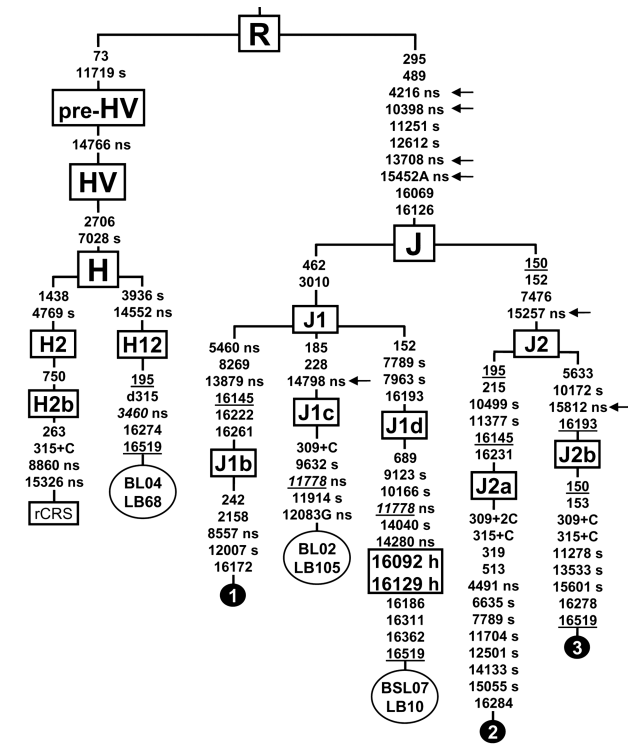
R

73
11719 s

pre-HV

14766 ns

HV

2706
7028 s

H

1438
4769 s

H2

750

H2b

263
315+C
8860 ns
15326 ns

rCRS

3936 s
14552 ns

H12

<u>195</u>
d315
*3460* ns
16274
<u>16519</u>

BL04
LB68

295
489
4216 ns
10398 ns
11251 s
12612 s
13708 ns
15452A ns
16069
16126

J

462
3010

J1

5460 ns
8269
13879 ns
<u>16145</u>
16222
16261

J1b

242
2158
8557 ns
12007 s
16172

1

185
228
14798 ns

J1c

309+C
9632 s
*<u>11778</u>* ns
11914 s
12083G ns

BL02
LB105

152
7789 s
7963 s
16193

J1d

689
9123 s
10166 s
*<u>11778</u>* ns
14040 s
14280 ns

16092 h
16129 h

16186
16311
16362
<u>16519</u>

BSL07
LB10

<u>150</u>
152
7476
15257 ns

J2

<u>195</u>
215
10499 s
11377 s
<u>16145</u>
16231

J2a

309+2C
315+C
319
513
4491 ns
6635 s
7789 s
11704 s
12501 s
14133 s
15055 s
16284

2

5633
10172 s
15812 ns
<u>16193</u>

J2b

<u>150</u>
153
309+C
315+C
11278 s
13533 s
15601 s
16278
<u>16519</u>

3